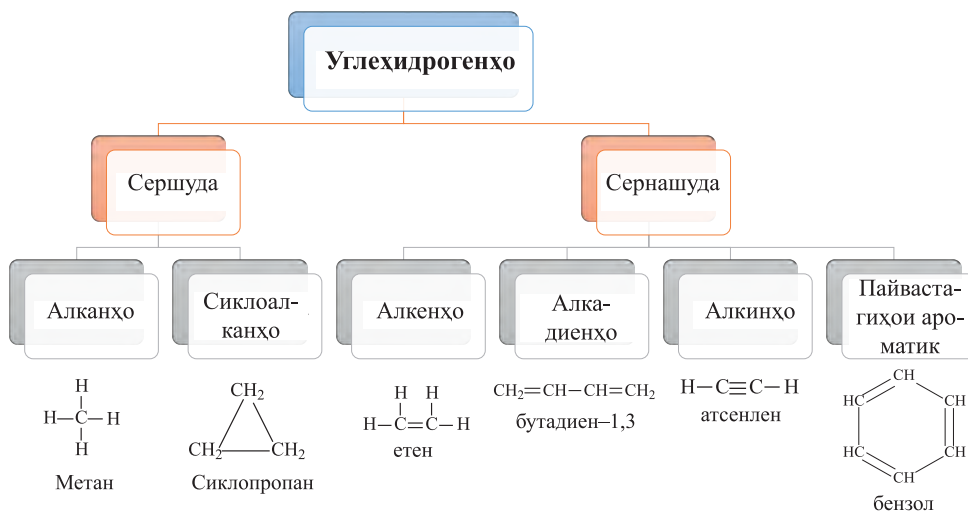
Углеҳидрогенҳо

Сершуда

Сернашуда

Алканҳо

Сиклоалканҳо

Алкенҳо

Алкадиенҳо

Алкинҳо

Пайвастагиҳои ароматик

H
H—C—H
H

Метан

$CH_2$
$CH_2$ $CH_2$

Сиклопропан

H H
H—C=C—H

етен

$CH_2=CH-CH=CH_2$

бутадиен–1,3

H—C≡C—H

атсенлен

CH
HC CH
HC CH
CH

бензол